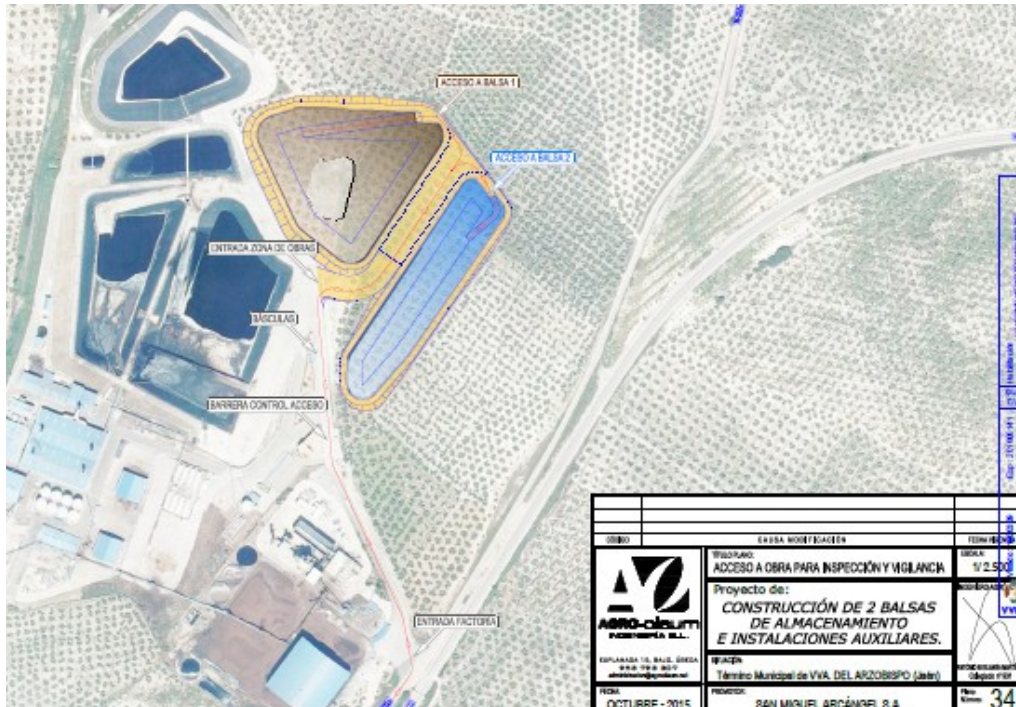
ACCESO A BALSA 1

ACCESO A BALSA 2

ENTRADA ZONA DE OBRAS

BÁSCULAS

BARRERA CONTROL ACCESO

ENTRADA FACTORÍA

| CÓDIGO | CAUSA MODIFICACIÓN | FECHA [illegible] |
|---|---|---|

AGRO-oleum
INGENIERÍA S.L.
EXPLANADA 10, BAJO, ÚBEDA
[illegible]
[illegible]

TÍTULO PLANO:
ACCESO A OBRA PARA INSPECCIÓN Y VIGILANCIA

ESCALA:
1/ 2.500

Proyecto de:
CONSTRUCCIÓN DE 2 BALSAS DE ALMACENAMIENTO E INSTALACIONES AUXILIARES.

SITUACIÓN:
Término Municipal de VVA. DEL ARZOBISPO (Jaén)

FECHA:
OCTUBRE - 2015

PROMOTOR:
SAN MIGUEL ARCÁNGEL S.A.

Plano Número:
34

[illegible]
Colegiado nº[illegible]